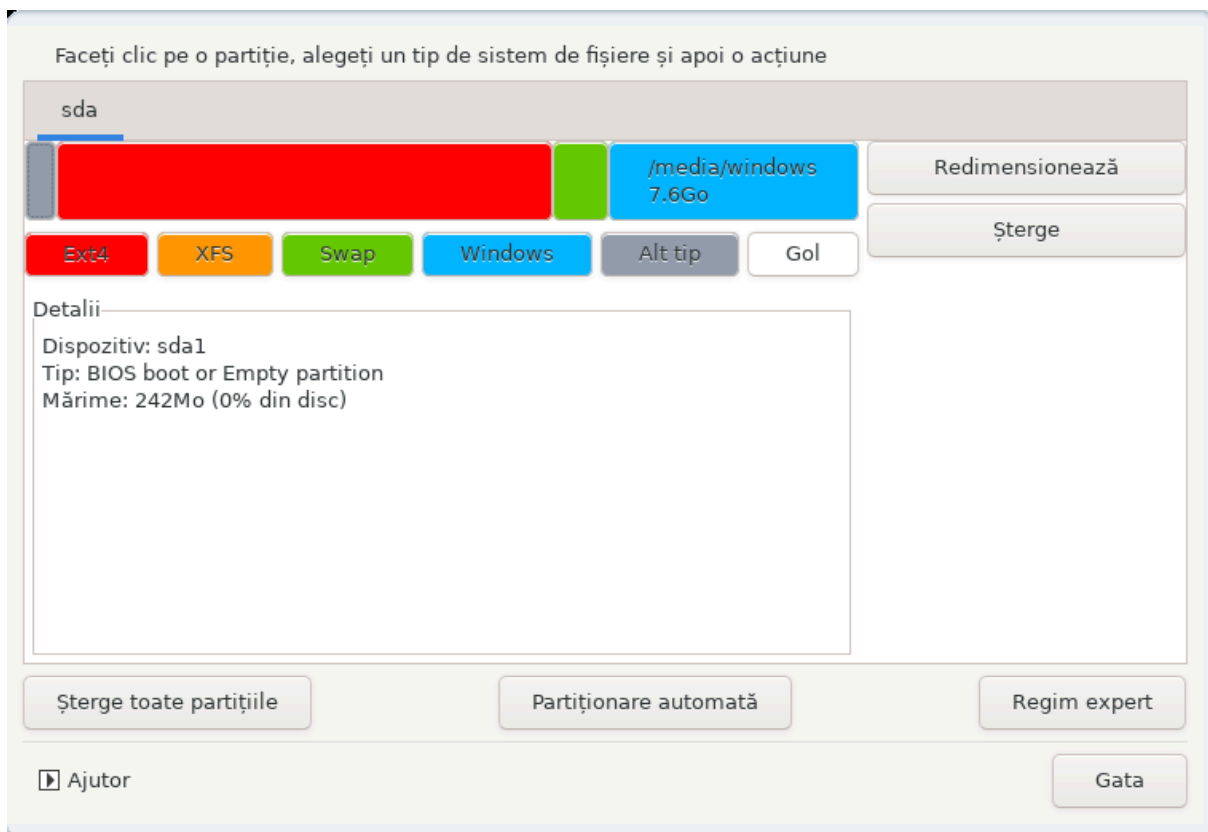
Faceți clic pe o partiție, alegeți un tip de sistem de fișiere și apoi o acțiune

sda

/media/windows
7.6Go

Redimensionează

Șterge

Ext4 | XFS | Swap | Windows | Alt tip | Gol

Detalii

Dispozitiv: sda1
Tip: BIOS boot or Empty partition
Mărime: 242Mo (0% din disc)

Șterge toate partițiile

Partiționare automată

Regim expert

Ajutor

Gata